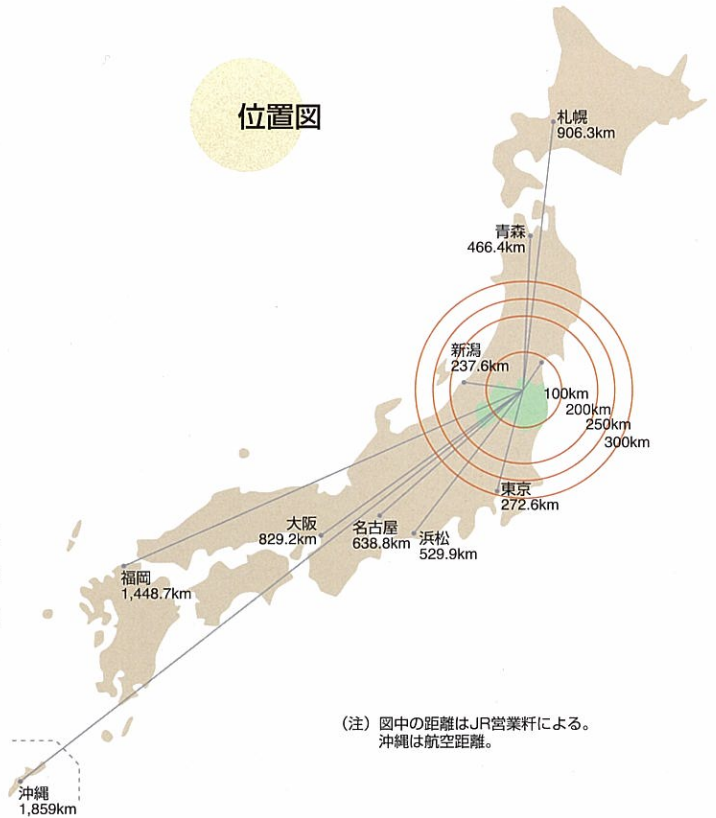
位置図

札幌
906.3km

青森
466.4km

新潟
237.6km

100km
200km
250km
300km

東京
272.6km

大阪
829.2km

名古屋
638.8km

浜松
529.9km

福岡
1,448.7km

沖縄
1,859km

（注）図中の距離はJR営業粁による。
沖縄は航空距離。